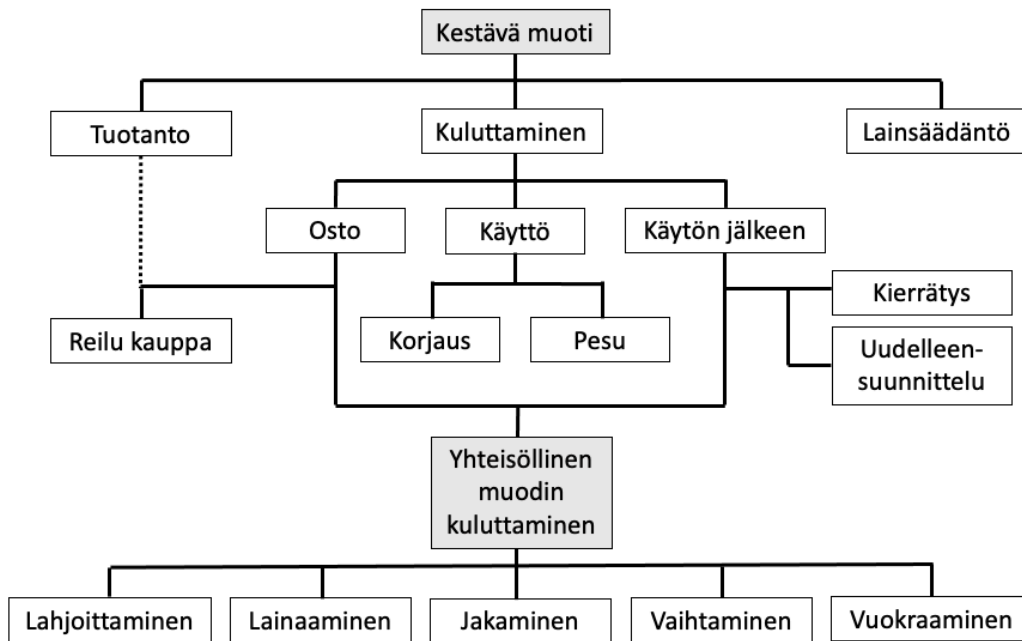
Kestävä muoti

Tuotanto

Kuluttaminen

Lainsäädäntö

Osto

Käyttö

Käytön jälkeen

Reilu kauppa

Korjaus

Pesu

Kierrätys

Uudelleensuunnittelu

Yhteisöllinen muodin kuluttaminen

Lahjoittaminen

Lainaaminen

Jakaminen

Vaihtaminen

Vuokraaminen